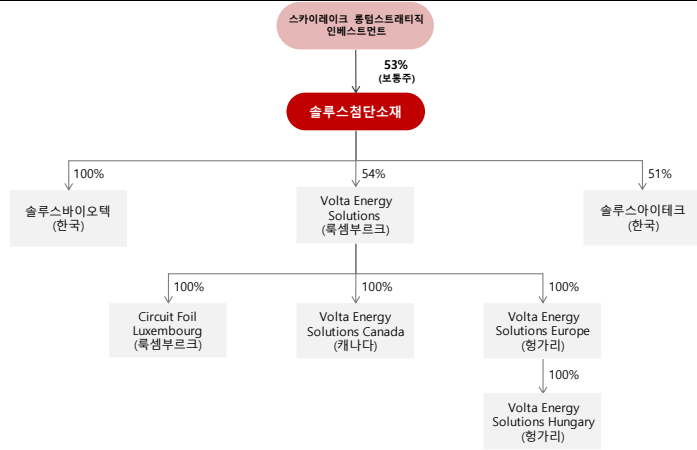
스카이레이크 롱텀스트래티직 인베스트먼트

53%
(보통주)

솔루스첨단소재

100%

솔루스바이오텍
(한국)

54%

Volta Energy Solutions
(룩셈부르크)

51%

솔루스아이테크
(한국)

100%

Circuit Foil Luxembourg
(룩셈부르크)

100%

Volta Energy Solutions Canada
(캐나다)

100%

Volta Energy Solutions Europe
(헝가리)

100%

Volta Energy Solutions Hungary
(헝가리)